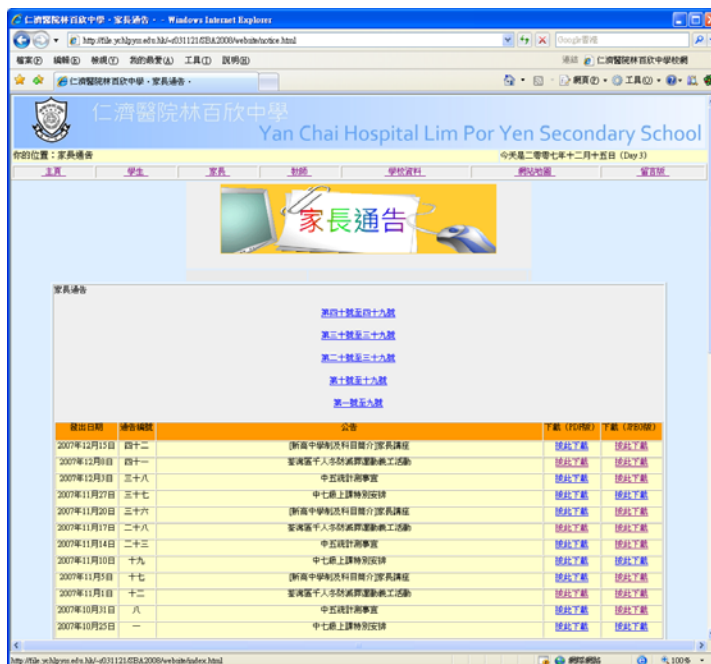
仁濟醫院林百欣中學 - 家長通告 - - Windows Internet Explorer

http://file.ychlpyss.edu.hk/~s031121/SBA2008/website/notice.html

Google 搜尋

檔案(F) 編輯(E) 檢視(V) 我的最愛(A) 工具(T) 說明(H)

連結 仁濟醫院林百欣中學校網

仁濟醫院林百欣中學 - 家長通告 -

網頁(P) 工具(O)

仁濟醫院林百欣中學

Yan Chai Hospital Lim Por Yen Secondary School

你的位置：家長通告

今天是二零零七年十二月十五日 (Day 3)

主頁 學生 家長 教師 學校資料 網站地圖 留言版

家長通告

家長通告

第四十號至四十九號

第三十號至三十九號

第二十號至三十九號

第十號至十九號

第一號至九號

| 發出日期 | 通告編號 | 公告 | 下載 (PDF版) | 下載 (JPEG版) |
|---|---|---|---|---|
| 2007年12月15日 | 四十二 | [新高中學制及科目簡介]家長講座 | 按此下載 | 按此下載 |
| 2007年12月8日 | 四十一 | 荃灣區千人步防濫藥運動義工活動 | 按此下載 | 按此下載 |
| 2007年12月3日 | 三十八 | 中五統計測事宜 | 按此下載 | 按此下載 |
| 2007年11月27日 | 三十七 | 中七級上課特別安排 | 按此下載 | 按此下載 |
| 2007年11月20日 | 三十六 | [新高中學制及科目簡介]家長講座 | 按此下載 | 按此下載 |
| 2007年11月17日 | 二十六 | 荃灣區千人步防濫藥運動義工活動 | 按此下載 | 按此下載 |
| 2007年11月14日 | 二十三 | 中五統計測事宜 | 按此下載 | 按此下載 |
| 2007年11月10日 | 十九 | 中七級上課特別安排 | 按此下載 | 按此下載 |
| 2007年11月5日 | 十七 | [新高中學制及科目簡介]家長講座 | 按此下載 | 按此下載 |
| 2007年11月1日 | 十二 | 荃灣區千人步防濫藥運動義工活動 | 按此下載 | 按此下載 |
| 2007年10月31日 | 八 | 中五統計測事宜 | 按此下載 | 按此下載 |
| 2007年10月25日 | 一 | 中七級上課特別安排 | 按此下載 | 按此下載 |

http://file.ychlpyss.edu.hk/~s031121/SBA2008/website/index.html

網際網路 100%